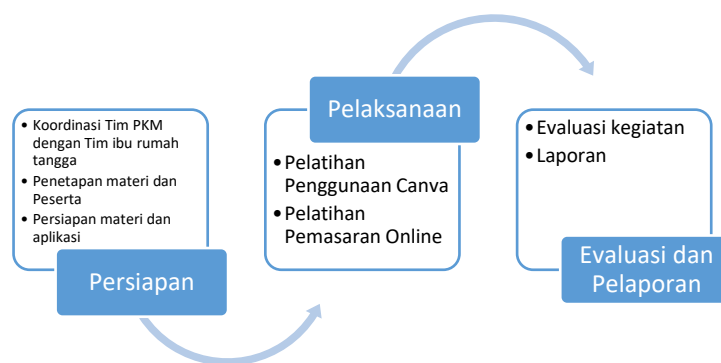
• Koordinasi Tim PKM dengan Tim ibu rumah tangga
• Penetapan materi dan Peserta
• Persiapan materi dan aplikasi

Persiapan

Pelaksanaan

• Pelatihan Penggunaan Canva
• Pelatihan Pemasaran Online

• Evaluasi kegiatan
• Laporan

Evaluasi dan Pelaporan